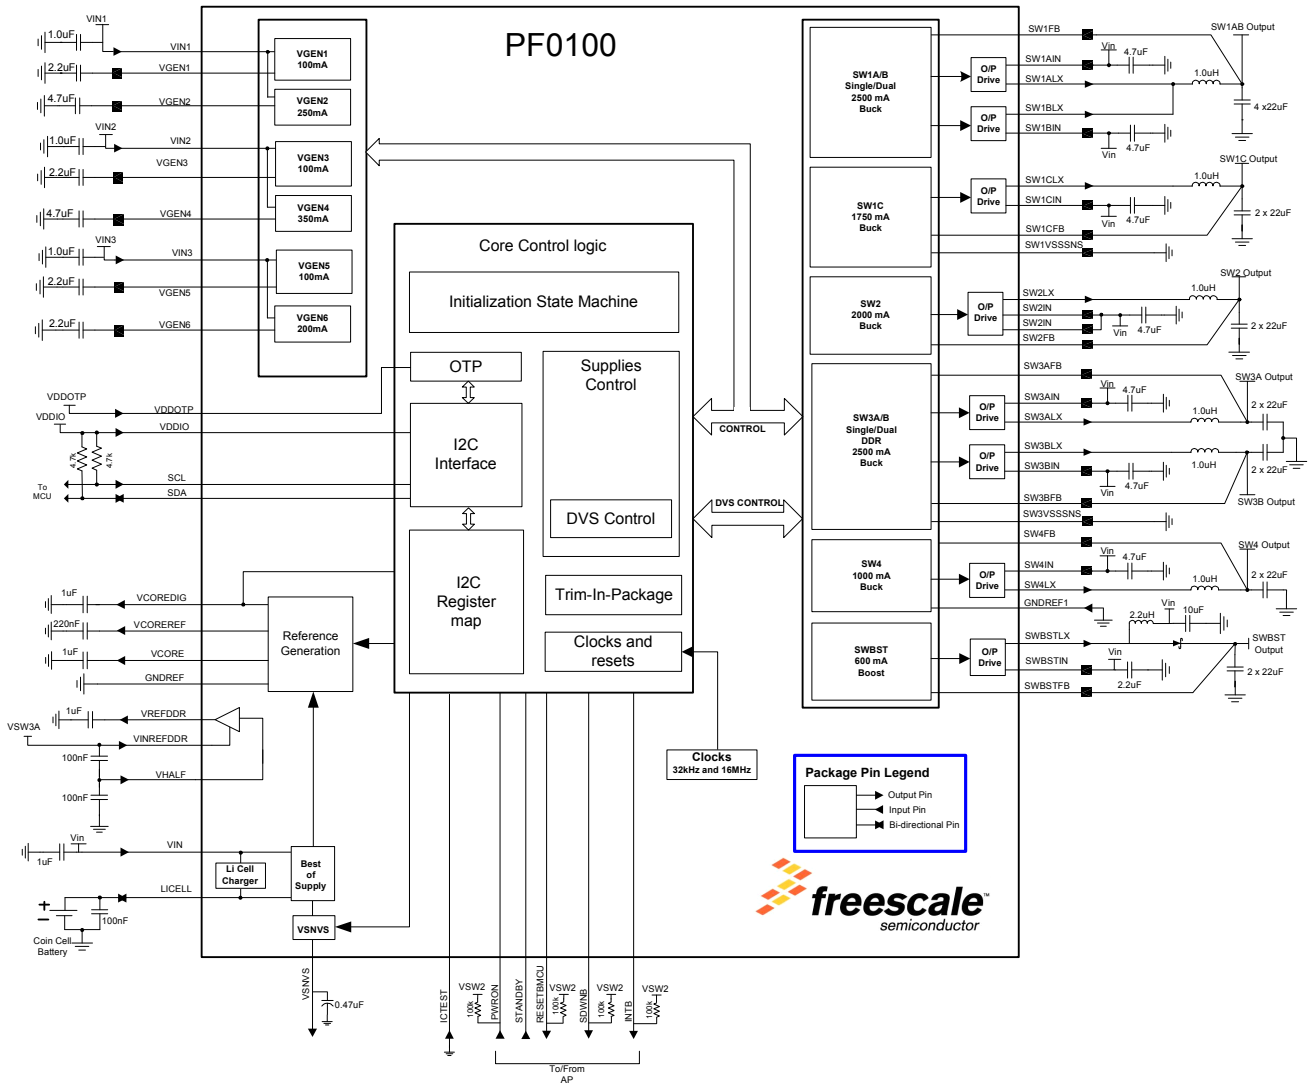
PF0100

VIN1
1.0uF
VIN1
2.2uF
VGEN1
4.7uF
VGEN2
VIN2
1.0uF
VIN2
VGEN3
2.2uF
4.7uF
VGEN4
VIN3
1.0uF
VIN3
2.2uF
VGEN5
2.2uF
VGEN6

VGEN1
100mA
VGEN2
250mA
VGEN3
100mA
VGEN4
350mA
VGEN5
100mA
VGEN6
200mA

Core Control logic
Initialization State Machine
OTP
Supplies Control
I2C Interface
DVS Control
I2C Register map
Trim-In-Package
Clocks and resets

VDDOTP
VDDIO
VDDOTP
VDDIO
4.7k
4.7k
SCL
SDA
To MCU

CONTROL
DVS CONTROL

1uF
VCOREDIG
220nF
VCOREREF
1uF
VCORE
GNDREF
Reference Generation
1uF
VREFDDR
VSW3A
VINREFDDR
100nF
VHALF
100nF
Vin
1uF
VIN
Li Cell Charger
Best of Supply
LICELL
100nF
Coin Cell Battery
VSNVS
VSNVS
0.47uF

Clocks
32kHz and 16MHz

ICTEST
VSW2
100k
PWRON
STANDBY
RESETBMCU
VSW2
100k
SDWNB
VSW2
100k
INTB
VSW2
100k
To/From AP

SW1A/B
Single/Dual
2500 mA
Buck
O/P Drive
O/P Drive
SW1FB
SW1AIN
SW1ALX
SW1BLX
SW1BIN
Vin
4.7uF
1.0uH
SW1AB Output
4 x22uF
Vin
4.7uF

SW1C
1750 mA
Buck
O/P Drive
SW1CLX
SW1CIN
SW1CFB
SW1VSSSNS
1.0uH
SW1C Output
4.7uF
Vin
2 x 22uF

SW2
2000 mA
Buck
O/P Drive
SW2LX
SW2IN
SW2IN
SW2FB
1.0uH
SW2 Output
Vin
4.7uF
2 x 22uF

SW3A/B
Single/Dual
DDR
2500 mA
Buck
O/P Drive
O/P Drive
SW3AFB
SW3AIN
SW3ALX
SW3BLX
SW3BIN
SW3BFB
SW3VSSSNS
Vin
4.7uF
1.0uH
SW3A Output
2 x 22uF
1.0uH
2 x 22uF
Vin
4.7uF
SW3B Output

SW4
1000 mA
Buck
O/P Drive
SW4FB
SW4IN
SW4LX
GNDREF1
Vin
4.7uF
1.0uH
SW4 Output
2 x 22uF

SWBST
600 mA
Boost
O/P Drive
SWBSTLX
SWBSTIN
SWBSTFB
2.2uH
Vin
10uF
SWBST Output
Vin
2.2uF
2 x 22uF

Package Pin Legend
Output Pin
Input Pin
Bi-directional Pin

freescale™
semiconductor